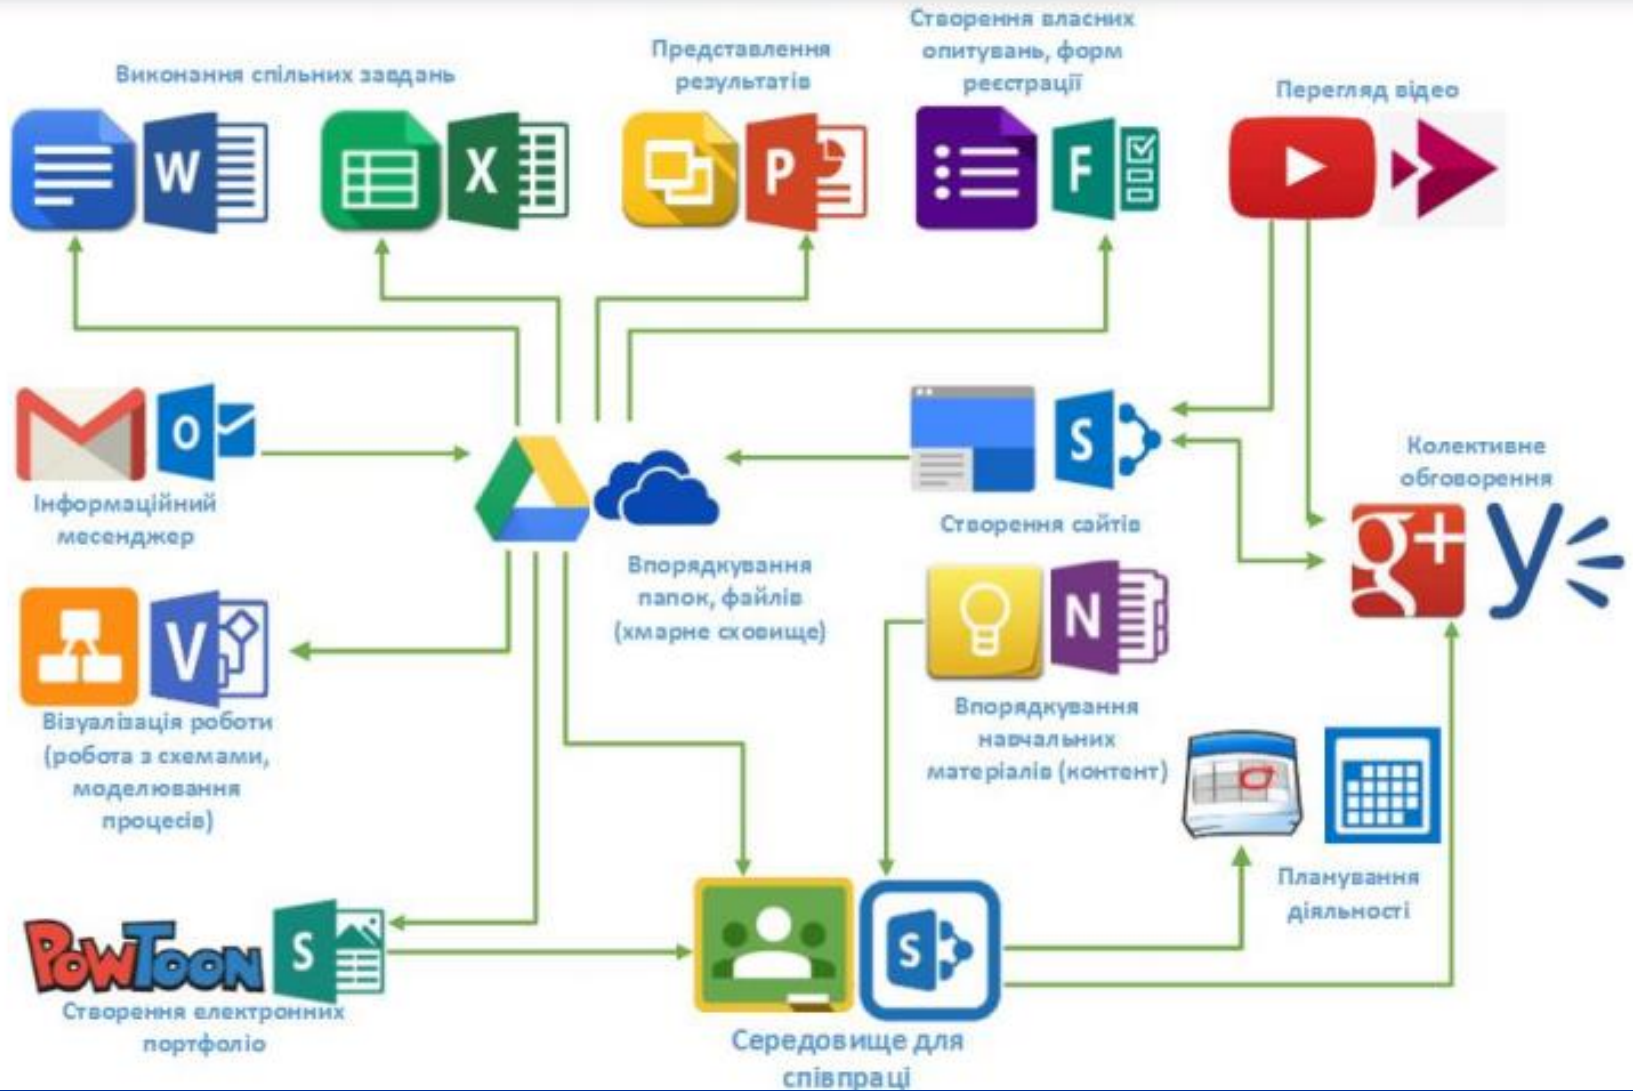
Виконання спільних завдань

Представлення результатів

Створення власних опитувань, форм реєстрації

Перегляд відео

Інформаційний месенджер

Впорядкування папок, файлів (хмарне сховище)

Створення сайтів

Колективне обговорення

Візуалізація роботи (робота з схемами, моделювання процесів)

Впорядкування навчальних матеріалів (контент)

Планування діяльності

PowToon

Створення електронних портфоліо

Середовище для співпраці